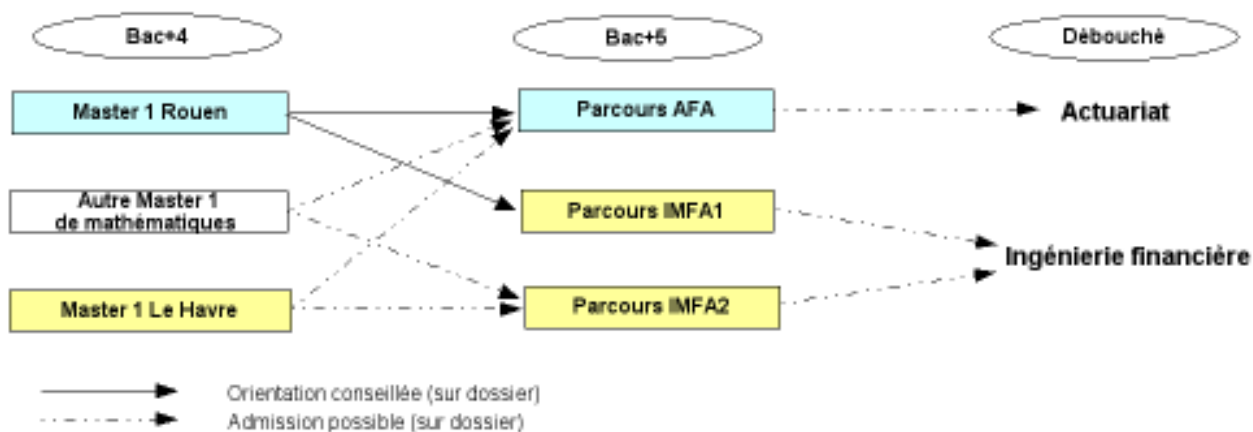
Bac+4

Bac+5

Débouché

Master 1 Rouen

Autre Master 1 de mathématiques

Master 1 Le Havre

Parcours AFA

Parcours IMFA1

Parcours IMFA2

Actuariat

Ingénierie financière

Orientation conseillée (sur dossier)

Admission possible (sur dossier)